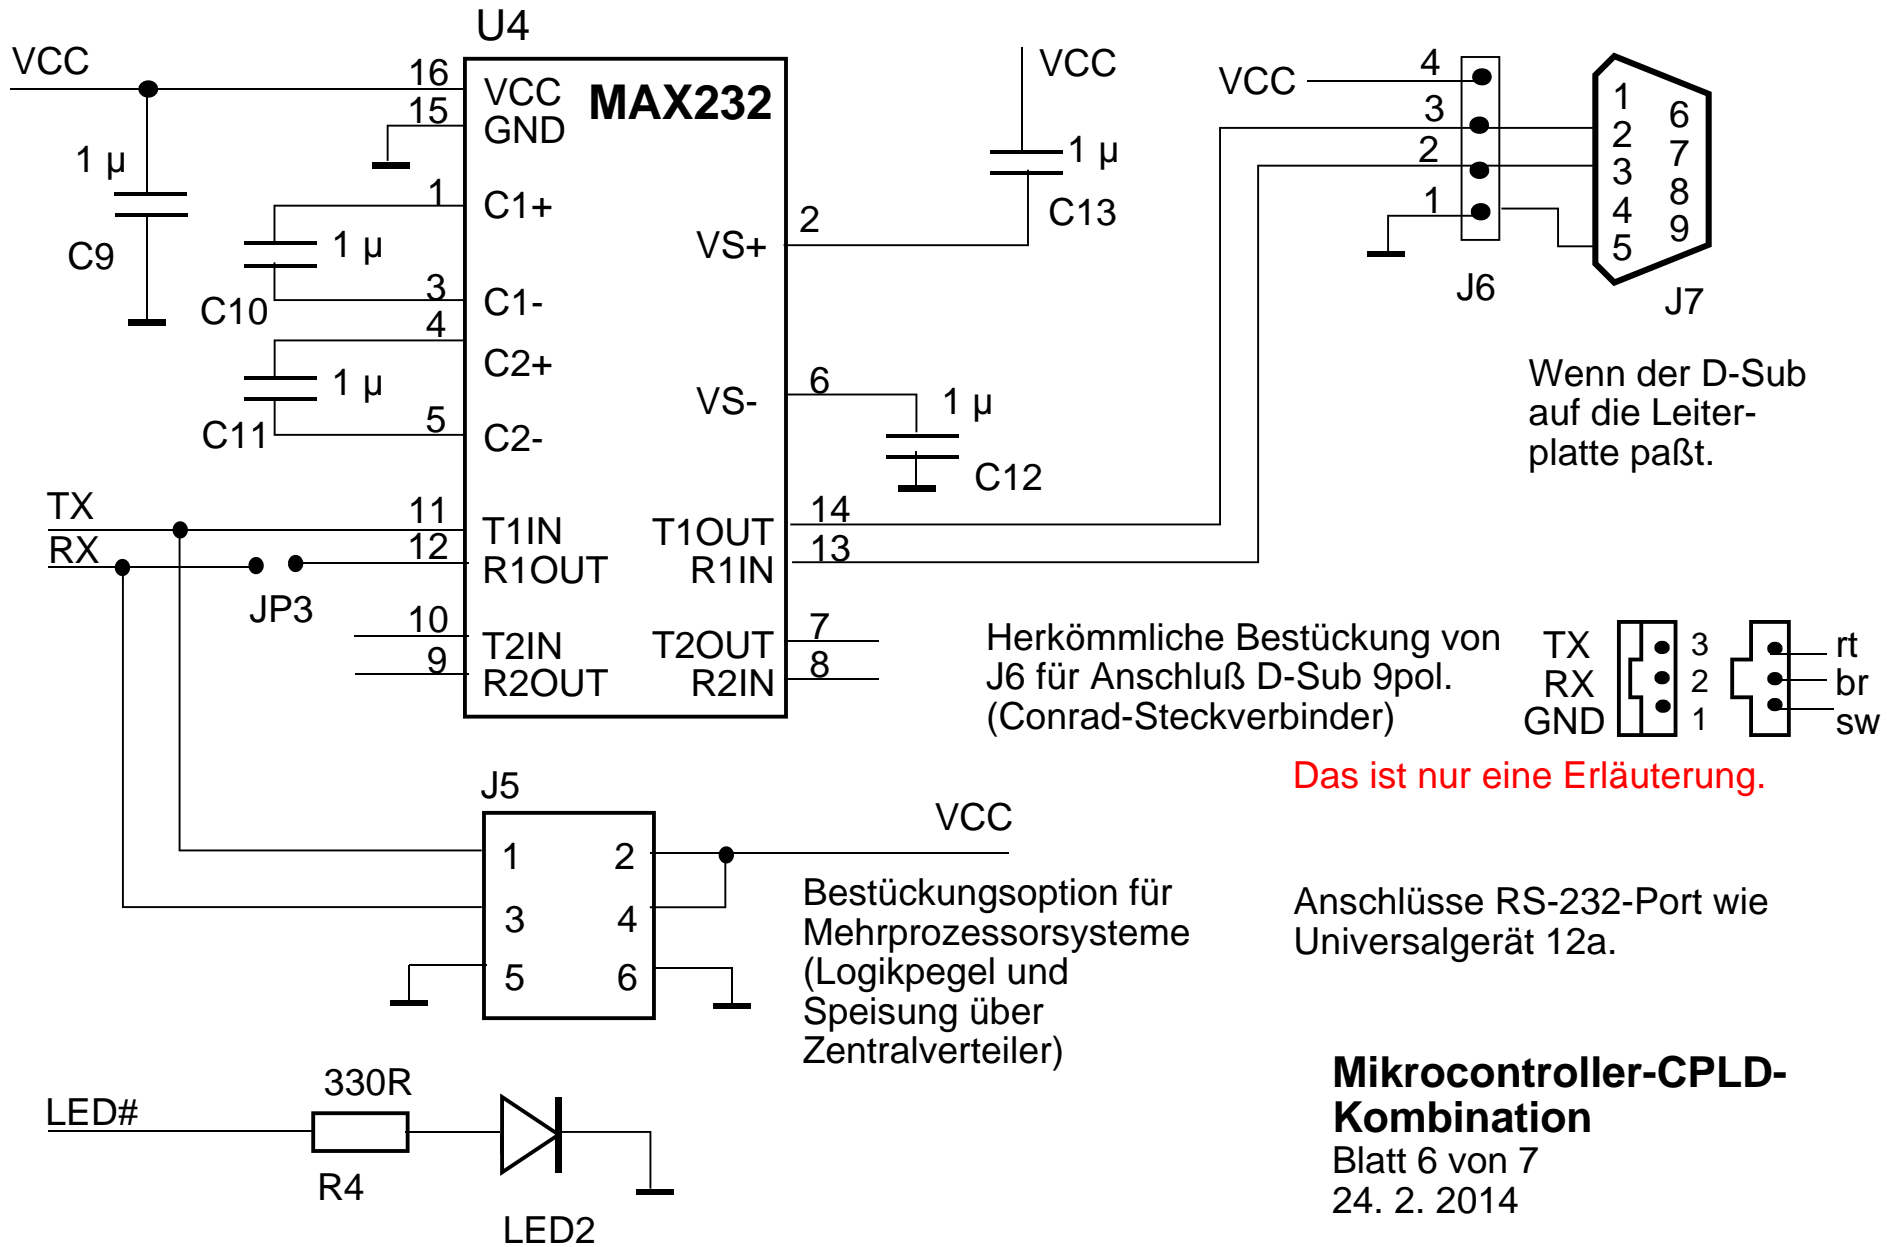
U4

VCC

16

VCC

MAX232

15

GND

1 µ

C9

1

C1+

1 µ

C10

3

C1-

4

C2+

1 µ

C11

5

C2-

VS+

2

VCC

1 µ

C13

VS-

6

1 µ

C12

VCC

4

3

2

1

J6

1
2
3
4
5

6
7
8
9

J7

Wenn der D-Sub auf die Leiterplatte paßt.

TX

RX

11

T1IN

12

R1OUT

JP3

10

T2IN

9

R2OUT

T1OUT

14

R1IN

13

T2OUT

7

R2IN

8

Herkömmliche Bestückung von J6 für Anschluß D-Sub 9pol. (Conrad-Steckverbinder)

TX
RX
GND

3
2
1

rt
br
sw

Das ist nur eine Erläuterung.

J5

1

2

3

4

5

6

VCC

Bestückungsoption für Mehrprozessorsysteme (Logikpegel und Speisung über Zentralverteiler)

Anschlüsse RS-232-Port wie Universalgerät 12a.

LED#

330R

R4

LED2

Mikrocontroller-CPLD-Kombination
Blatt 6 von 7
24. 2. 2014